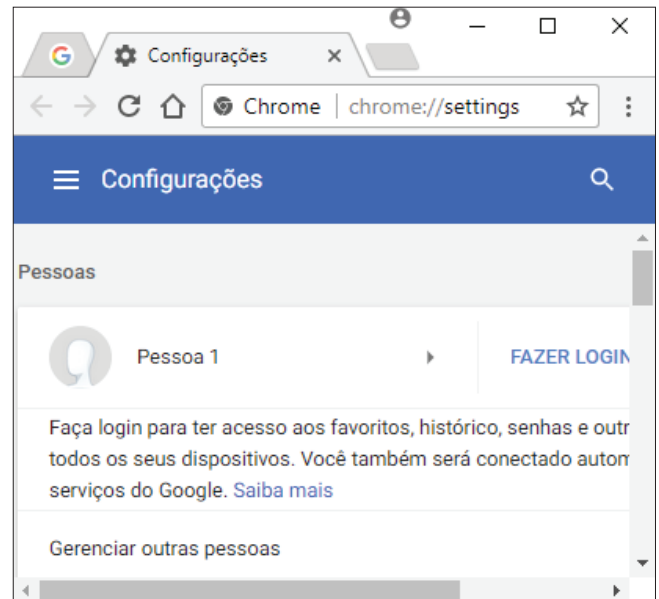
Configurações

Chrome | chrome://settings

Configurações

Pessoas

Pessoa 1

FAZER LOGIN

Faça login para ter acesso aos favoritos, histórico, senhas e outr todos os seus dispositivos. Você também será conectado autom serviços do Google. Saiba mais

Gerenciar outras pessoas